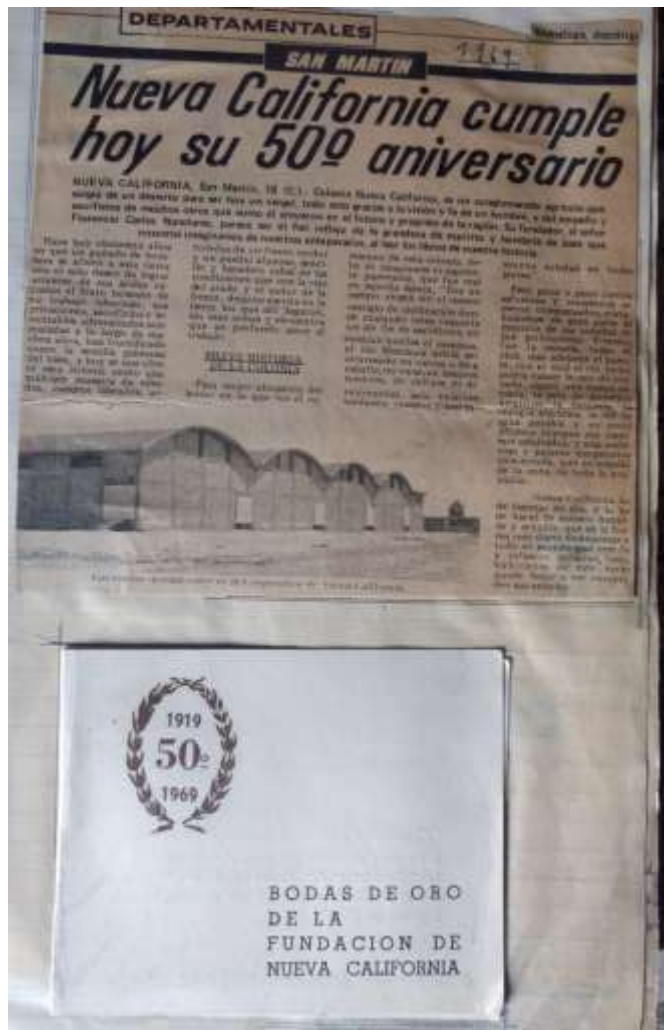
DEPARTAMENTALES

1969

SAN MARTIN

Nueva California cumple hoy su 50º aniversario

NUEVA CALIFORNIA, San Martín, 18 (C.). Colonia Nueva California, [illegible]

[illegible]

1919
50º
1969

BODAS DE ORO DE LA FUNDACION DE NUEVA CALIFORNIA